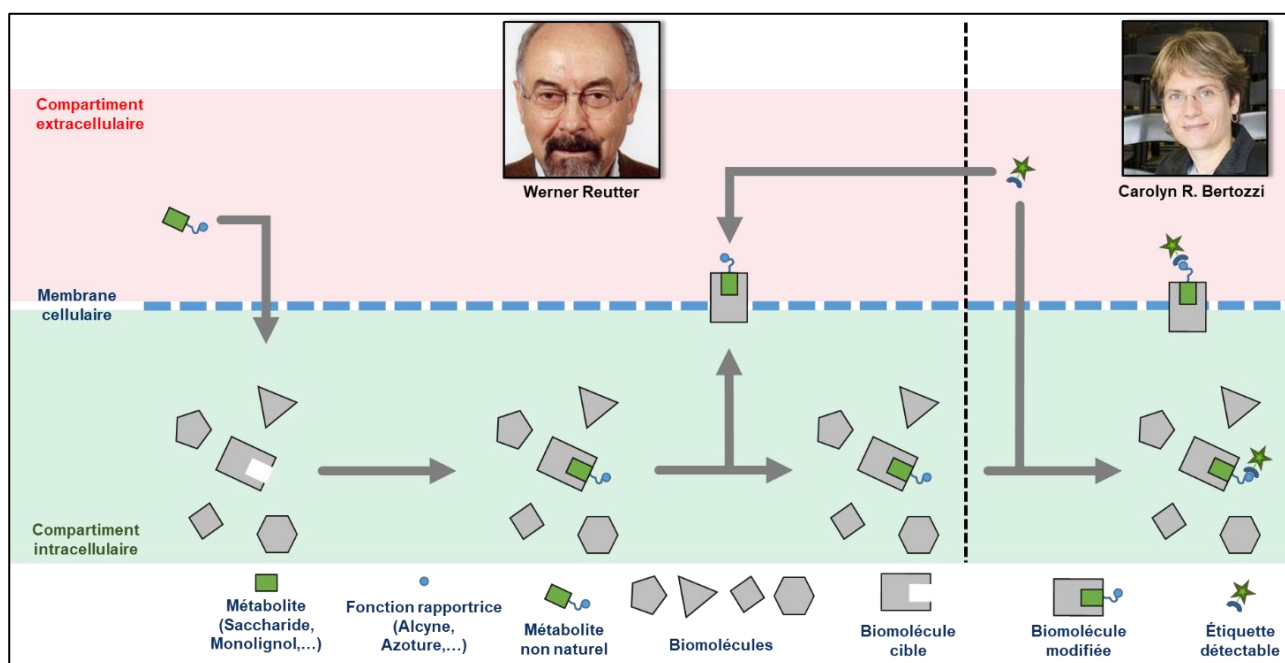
Compartiment extracellulaire

Werner Reutter

Carolyn R. Bertozzi

Membrane cellulaire

Compartiment intracellulaire

Métabolite (Saccharide, Monolignol,…)

Fonction rapportrice (Alcyne, Azoture,…)

Métabolite non naturel

Biomolécules

Biomolécule cible

Biomolécule modifiée

Étiquette détectable